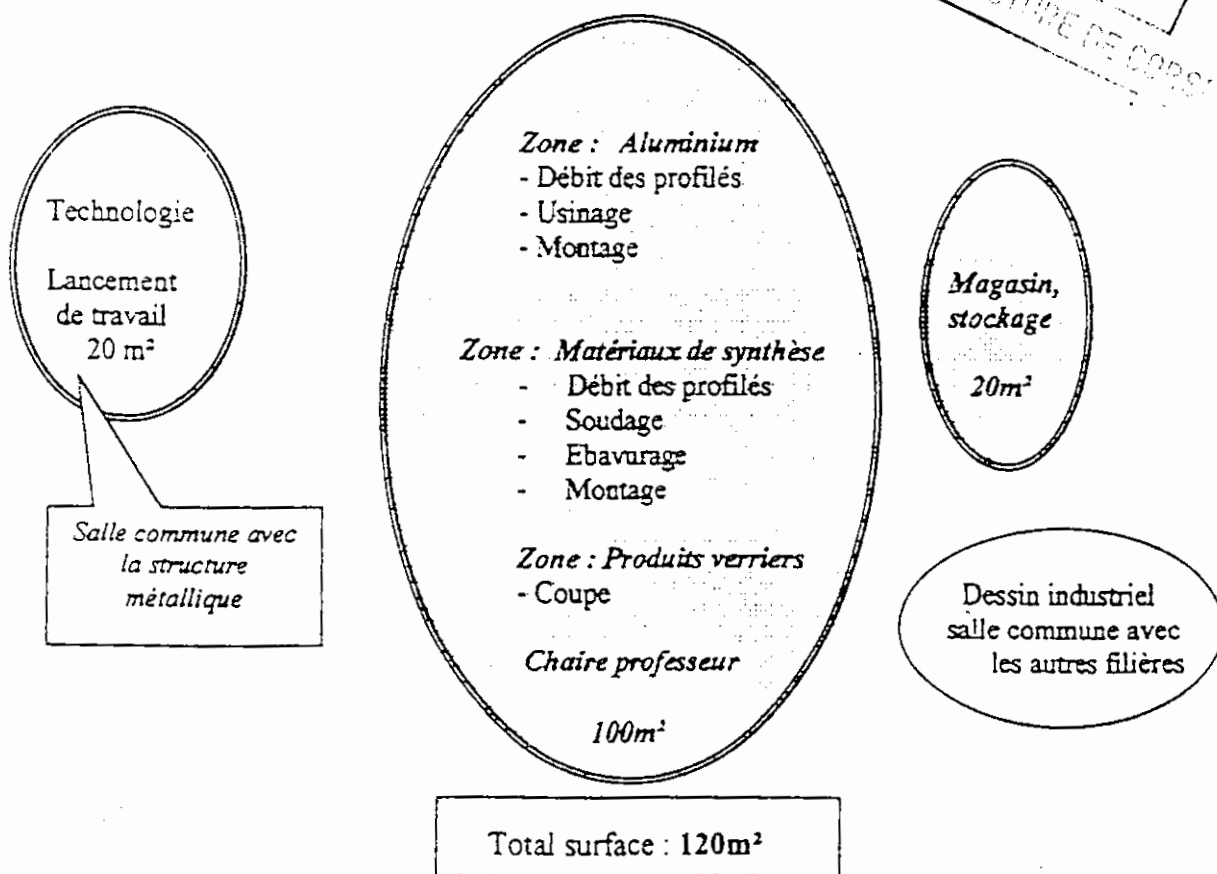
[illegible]IRE DE CORS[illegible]

Technologie

Lancement de travail $20\ m^2$

Salle commune avec la structure métallique

Zone : Aluminium
- Débit des profilés
- Usinage
- Montage

Zone : Matériaux de synthèse
- Débit des profilés
- Soudage
- Ebavurage
- Montage

Zone : Produits verriers
- Coupe

Chaire professeur

$100m^2$

Magasin, stockage

$20m^2$

Dessin industriel salle commune avec les autres filières

Total surface : **$120m^2$**